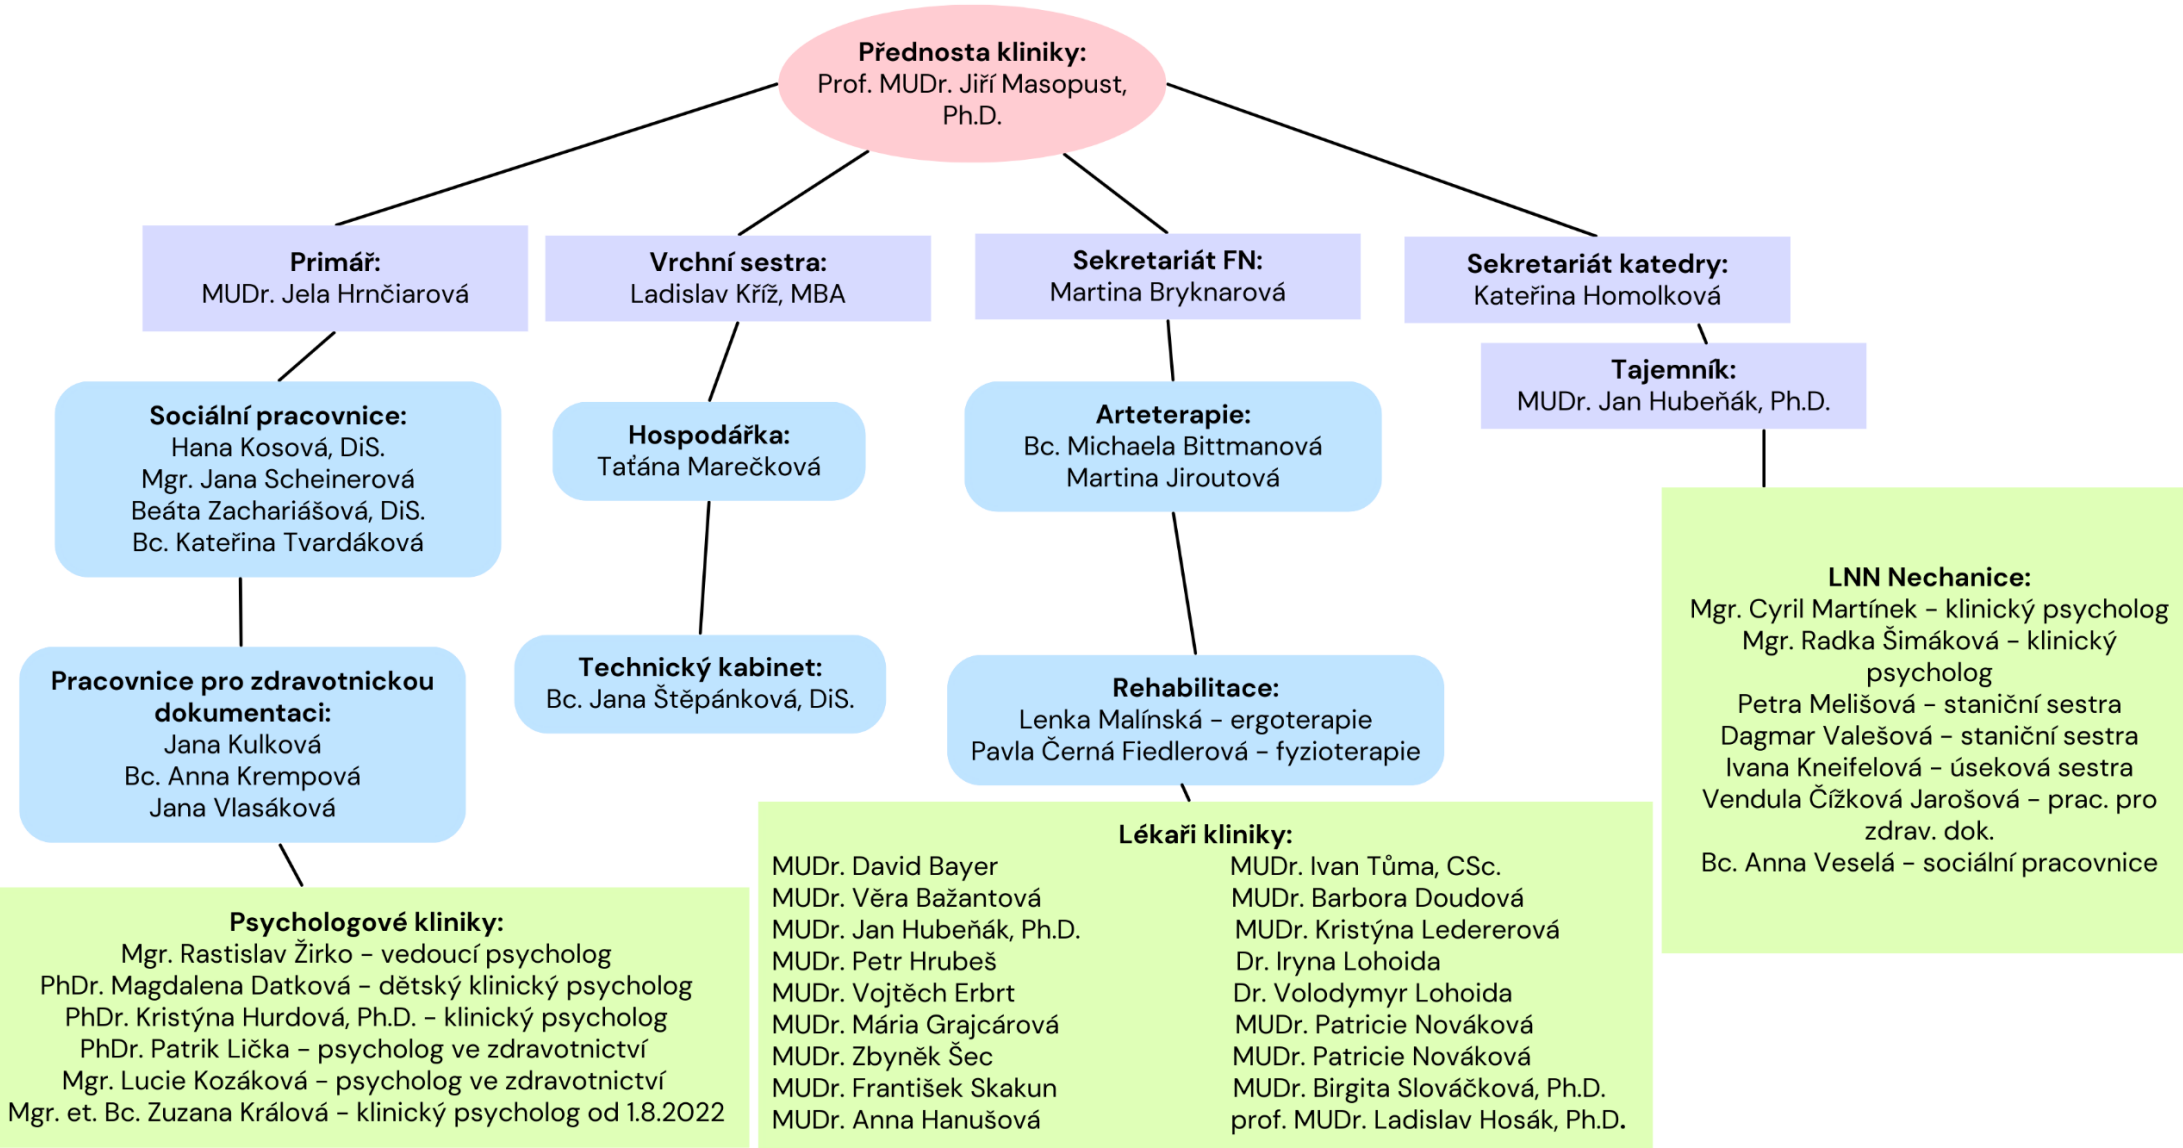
**Přednosta kliniky:**
Prof. MUDr. Jiří Masopust, Ph.D.

**Primář:**
MUDr. Jela Hrnčiarová

**Vrchní sestra:**
Ladislav Kříž, MBA

**Sekretariát FN:**
Martina Bryknarová

**Sekretariát katedry:**
Kateřina Homolková

**Tajemník:**
MUDr. Jan Hubeňák, Ph.D.

**Sociální pracovnice:**
Hana Kosová, DiS.
Mgr. Jana Scheinerová
Beáta Zachariášová, DiS.
Bc. Kateřina Tvardáková

**Hospodářka:**
Taťána Marečková

**Arteterapie:**
Bc. Michaela Bittmanová
Martina Jiroutová

**LNN Nechanice:**
Mgr. Cyril Martínek – klinický psycholog
Mgr. Radka Šimáková – klinický psycholog
Petra Melišová – staniční sestra
Dagmar Valešová – staniční sestra
Ivana Kneifelová – úseková sestra
Vendula Čížková Jarošová – prac. pro zdrav. dok.
Bc. Anna Veselá – sociální pracovnice

**Pracovnice pro zdravotnickou dokumentaci:**
Jana Kulková
Bc. Anna Krempová
Jana Vlasáková

**Technický kabinet:**
Bc. Jana Štěpánková, DiS.

**Rehabilitace:**
Lenka Malínská – ergoterapie
Pavla Černá Fiedlerová – fyzioterapie

**Lékaři kliniky:**
MUDr. David Bayer
MUDr. Věra Bažantová
MUDr. Jan Hubeňák, Ph.D.
MUDr. Petr Hrubeš
MUDr. Vojtěch Erbrt
MUDr. Mária Grajcárová
MUDr. Zbyněk Šec
MUDr. František Skakun
MUDr. Anna Hanušová

MUDr. Ivan Tůma, CSc.
MUDr. Barbora Doudová
MUDr. Kristýna Ledererová
Dr. Iryna Lohoida
Dr. Volodymyr Lohoida
MUDr. Patricie Nováková
MUDr. Patricie Nováková
MUDr. Birgita Slováčková, Ph.D.
prof. MUDr. Ladislav Hosák, Ph.D.

**Psychologové kliniky:**
Mgr. Rastislav Žirko – vedoucí psycholog
PhDr. Magdalena Datková – dětský klinický psycholog
PhDr. Kristýna Hurdová, Ph.D. – klinický psycholog
PhDr. Patrik Lička – psycholog ve zdravotnictví
Mgr. Lucie Kozáková – psycholog ve zdravotnictví
Mgr. et. Bc. Zuzana Králová – klinický psycholog od 1.8.2022